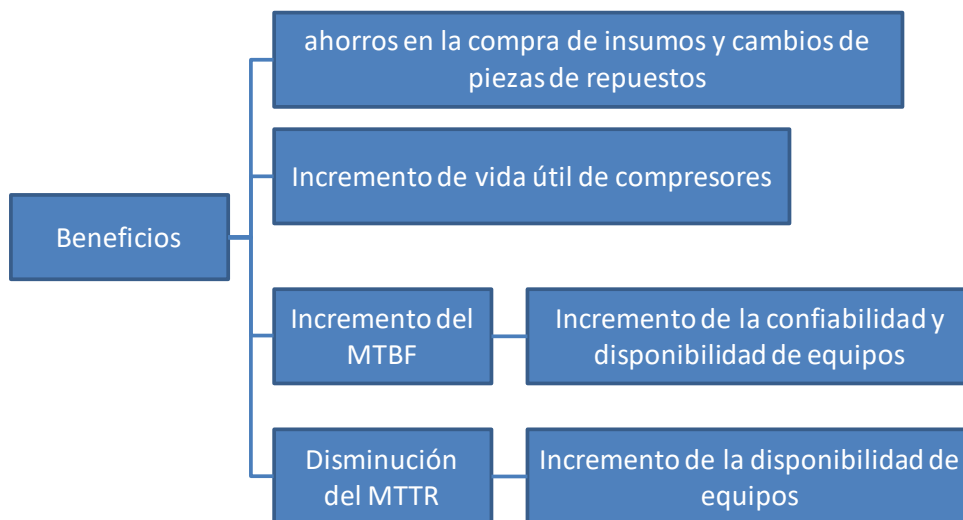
Beneficios

ahorros en la compra de insumos y cambios de piezas de repuestos

Incremento de vida útil de compresores

Incremento del MTBF

Incremento de la confiabilidad y disponibilidad de equipos

Disminución del MTTR

Incremento de la disponibilidad de equipos